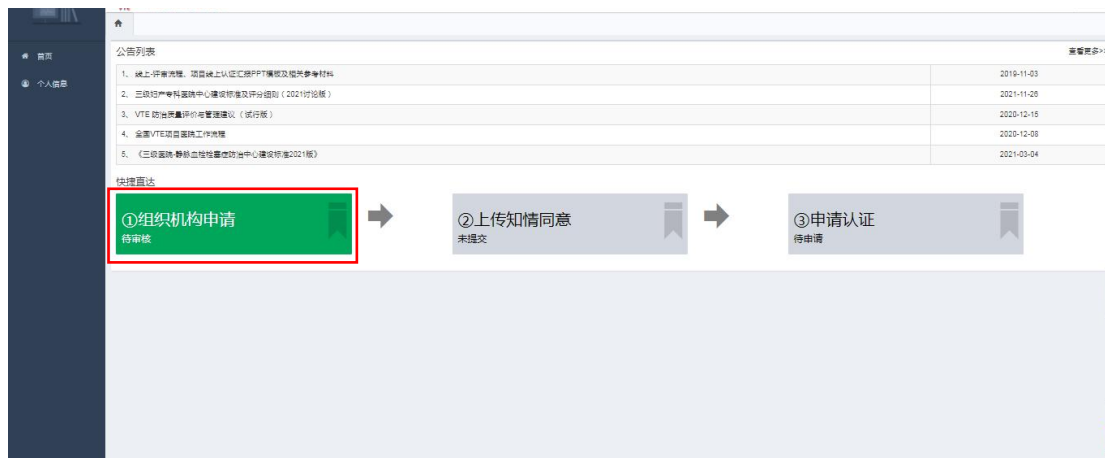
首页
个人信息

公告列表
查看更多>>

| | |
|---|---|
| 1、线上-评审流程、项目线上认证汇报PPT模板及相关参考材料 | 2019-11-03 |
| 2、三级妇产专科医院中心建设标准及评分细则（2021讨论版） | 2021-11-26 |
| 3、VTE 防治质量评价与管理建议（试行版） | 2020-12-15 |
| 4、全国VTE项目医院工作流程 | 2020-12-08 |
| 5、《三级医院-静脉血栓栓塞症防治中心建设标准2021版》 | 2021-03-04 |

快捷直达

①组织机构申请
待审核

②上传知情同意
未提交

③申请认证
待申请